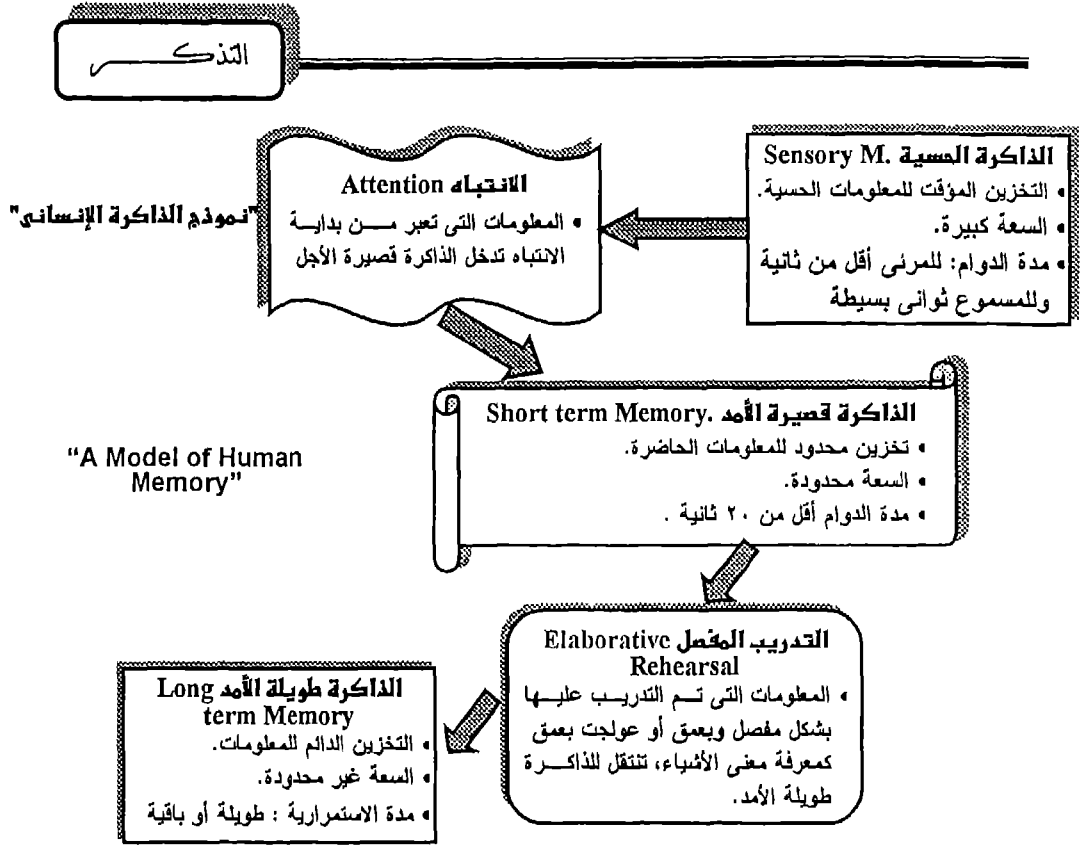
التذكـــــــر

الذاكرة الحسية Sensory M.
• التخزين المؤقت للمعلومات الحسية.
• السعة كبيرة.
• مدة الدوام: للمرئى أقل من ثانية وللمسموع ثوانى بسيطة

الانتباه Attention
• المعلومات التى تعبر مـــن بدايـــة الانتباه تدخل الذاكرة قصيرة الأجل

"نموذج الذاكرة الإنسانى"

"A Model of Human Memory"

الذاكرة قصيرة الأمد Short term Memory.
• تخزين محدود للمعلومات الحاضرة.
• السعة محدودة.
• مدة الدوام أقل من ٢٠ ثانية .

التدريب المفصل Elaborative Rehearsal
• المعلومات التى تـــم التدريـــب عليـــها بشكل مفصل ويعمق أو عولجت بعمق كمعرفة معنى الأشياء، تنتقل للذاكـــرة طويلة الأمد.

الذاكرة طويلة الأمد Long term Memory
• التخزين الدائم للمعلومات.
• السعة غير محدودة.
• مدة الاستمرارية : طويلة أو باقية